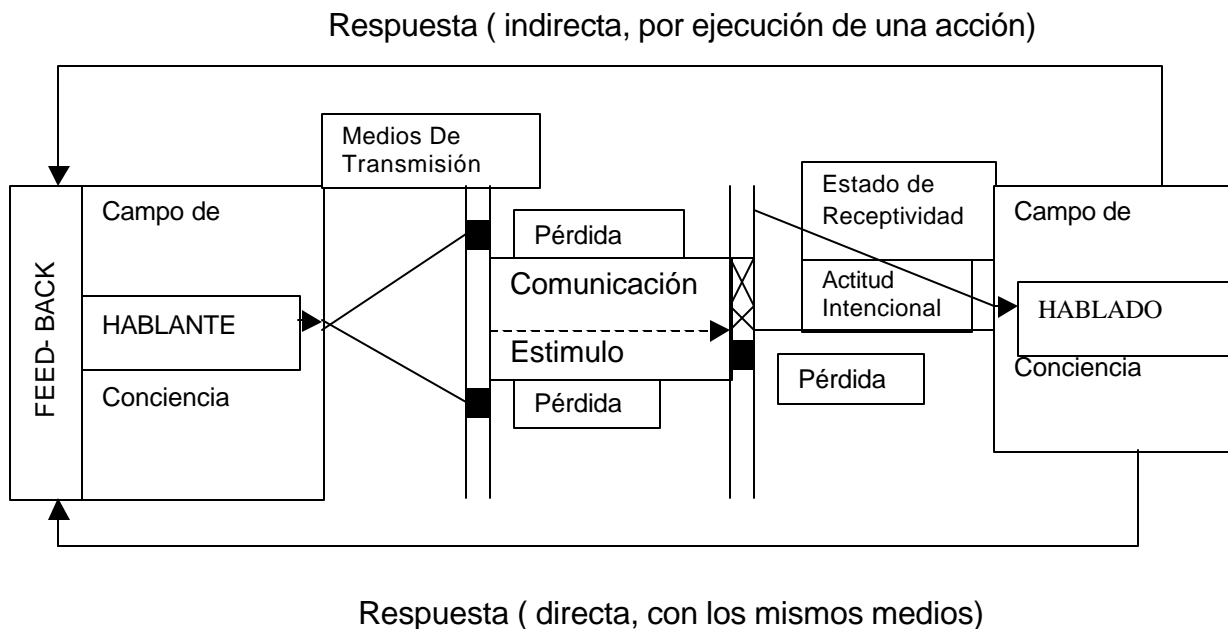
Respuesta ( indirecta, por ejecución de una acción)

Medios De Transmisión

FEED- BACK

Campo de

HABLANTE

Conciencia

Pérdida

Comunicación

Estimulo

Pérdida

Estado de Receptividad

Actitud Intencional

Pérdida

Campo de

HABLADO

Conciencia

Respuesta ( directa, con los mismos medios)